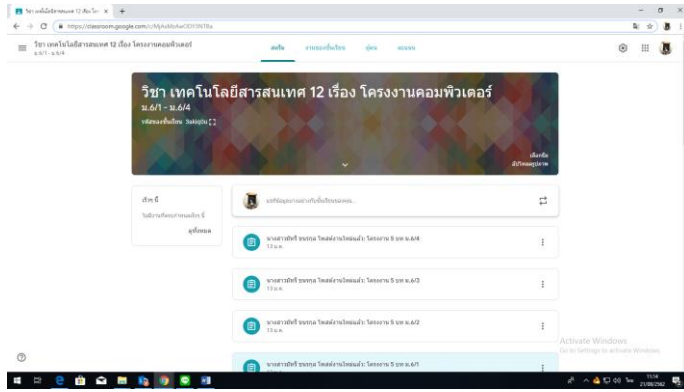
วิชา เทคโนโลยีสารสนเทศ 12 เรื่อง โครงงานคอมพิวเตอร์ ×
https://classroom.google.com/c/MjAxMzIwODY3NTBa

วิชา เทคโนโลยีสารสนเทศ 12 เรื่อง โครงงานคอมพิวเตอร์
ม.6/1 - ม.6/4

สตรีม งานของชั้นเรียน ผู้คน คะแนน

วิชา เทคโนโลยีสารสนเทศ 12 เรื่อง โครงงานคอมพิวเตอร์
ม.6/1 - ม.6/4
รหัสของชั้นเรียน 3ski6jo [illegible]

เลือกธีม
อัปโหลดรูปภาพ

เร็วๆ นี้
ไม่มีงานที่จะครบกำหนดเร็วๆ นี้
ดูทั้งหมด

แชร์ข้อมูลบางอย่างกับชั้นเรียนของคุณ...

นางสาวศิขริ ชนะกุล โพสต์งานใหม่แล้ว: โครงงาน 5 บท ม.6/4
13 ม.ค.

นางสาวศิขริ ชนะกุล โพสต์งานใหม่แล้ว: โครงงาน 5 บท ม.6/3
13 ม.ค.

นางสาวศิขริ ชนะกุล โพสต์งานใหม่แล้ว: โครงงาน 5 บท ม.6/2
13 ม.ค.

นางสาวศิขริ ชนะกุล โพสต์งานใหม่แล้ว: โครงงาน 5 บท ม.6/1

Activate Windows
Go to Settings to activate Windows.

11:14
21/08/2562